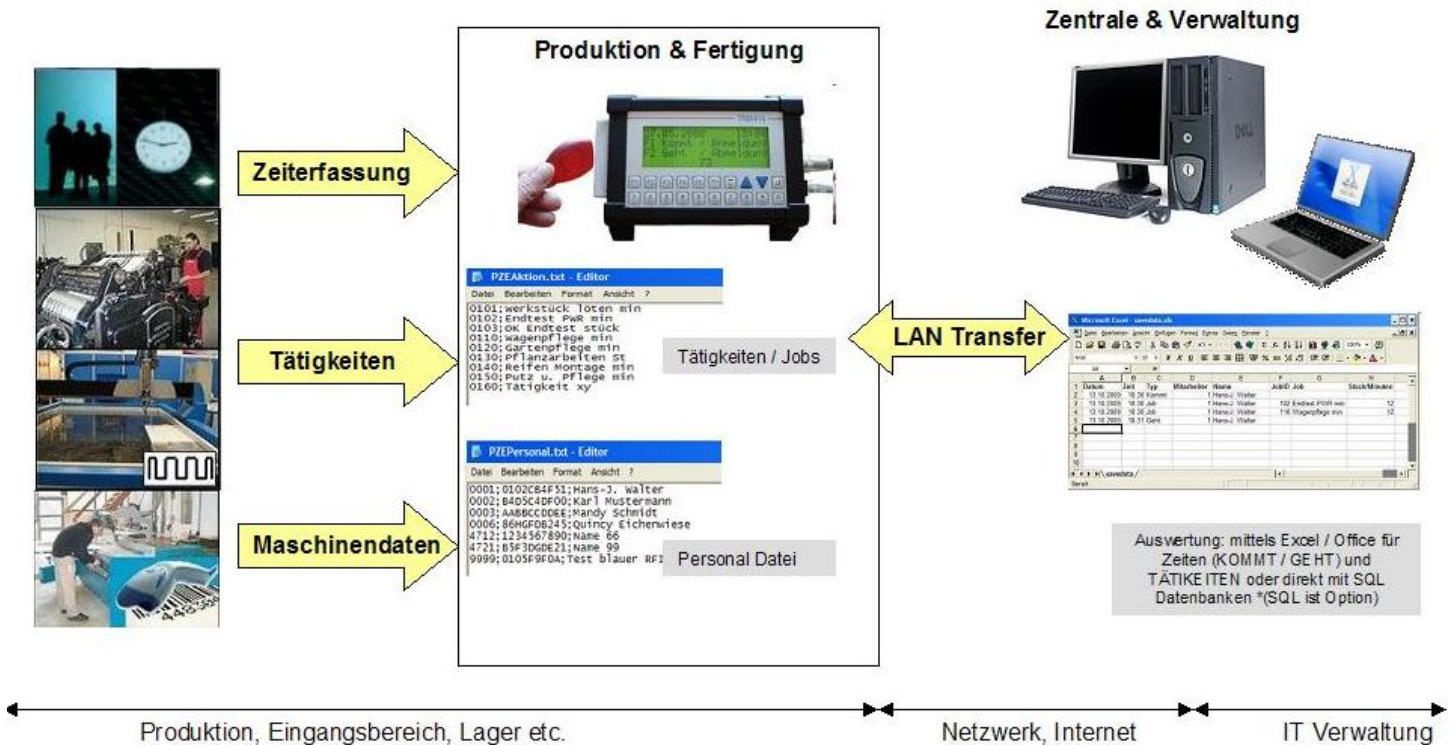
Zentrale & Verwaltung

Produktion & Fertigung

Zeiterfassung

Tätigkeiten

Maschinendaten

PZEAktion.txt - Editor

Datei Bearbeiten Format Ansicht ?

0101;Werkstück löten min
0102;Endtest PWR min
0103;OK Endtest Stück
0110;Wagenpflege min
0120;Gartenpflege min
0130;Pflanzarbeiten St
0140;Reifen Montage min
0150;Putz u. Pflege min
0160;Tätigkeit xy

Tätigkeiten / Jobs

PZEPersonal.txt - Editor

Datei Bearbeiten Format Ansicht ?

0001;0102C84F51;Hans-J. Walter
0002;B4D5C4DF00;Karl Mustermann
0003;AABBCCDDEE;Mandy Schmidt
0006;86HGFDB245;Quincy Eichenwiese
4712;1234567890;Name 66
4721;B5F3DGDE21;Name 99
9999;0105F9F0A;Test blauer RFI

Personal Datei

LAN Transfer

Microsoft Excel - savedata.xls

| | A | B | C | D | E | F | G | H |
|---|---|---|---|---|---|---|---|---|
| 1 | Datum | Zeit | Typ | Mitarbeiter | Name | JobID | Job | Stück/Minuten |
| 2 | 13.10.2009 | 18:30 | Kommt | | 1 Hans-J. Walter | | | |
| 3 | 13.10.2009 | 18:30 | Job | | 1 Hans-J. Walter | 102 | Endtest PWR min | 12 |
| 4 | 13.10.2009 | 18:30 | Job | | 1 Hans-J. Walter | 110 | Wagenpflege min | 12 |
| 5 | 13.10.2009 | 18:31 | Geht | | 1 Hans-J. Walter | | | |

savedata

Bereit

Auswertung: mittels Excel / Office für Zeiten (KOMMT / GEHT) und TÄTIKEITEN oder direkt mit SQL Datenbanken *(SQL ist Option)

Produktion, Eingangsbereich, Lager etc.

Netzwerk, Internet

IT Verwaltung